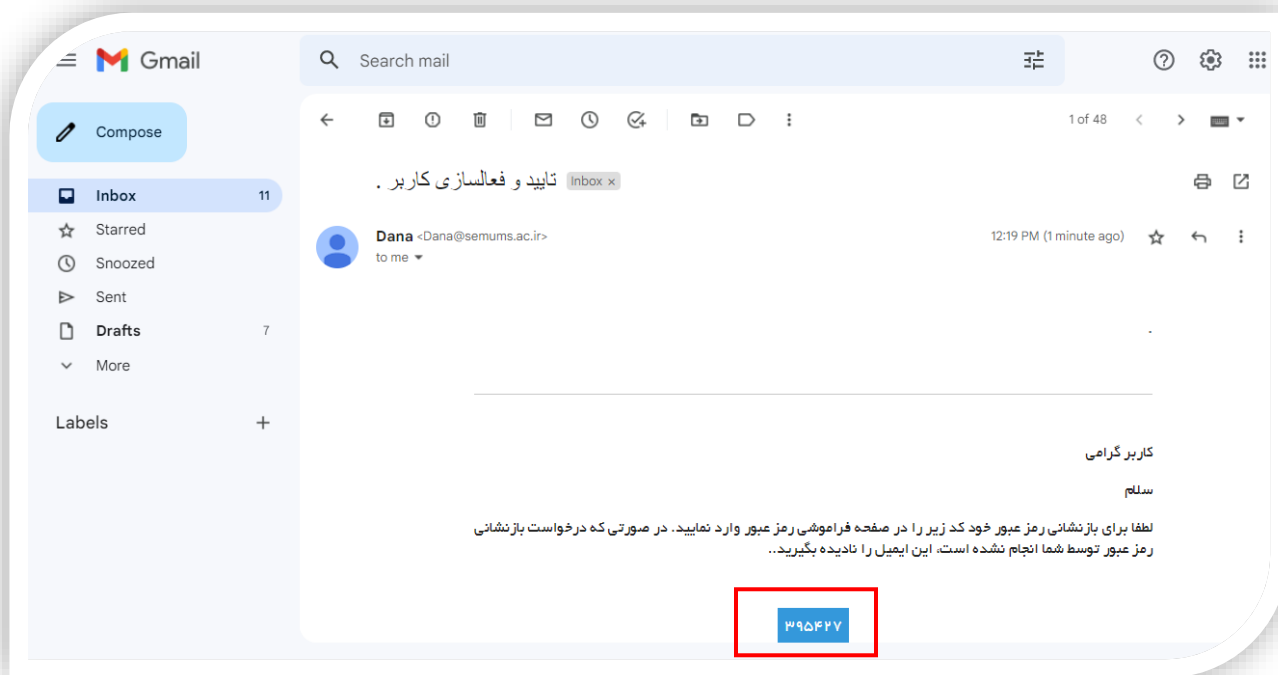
Gmail

Search mail

Compose

Inbox 11

Starred

Snoozed

Sent

Drafts 7

More

Labels +

1 of 48

تایید و فعالسازی کاربر . Inbox ×

Dana <Dana@semums.ac.ir>

to me

12:19 PM (1 minute ago)

.

کاربر گرامی

سلام

لطفا برای بازنشانی رمز عبور خود کد زیر را در صفحه فراموشی رمز عبور وارد نمایید. در صورتی که درخواست بازنشانی رمز عبور توسط شما انجام نشده است، این ایمیل را نادیده بگیرید..

۳۹۵۴۲۷